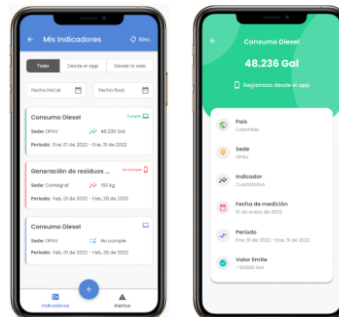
Mis indicadores

Sinc.

Todo

Desde el app

Desde la web

Fecha inicial

Fecha final

Consumo Diesel

Sede: OPAV

48.230 Gal

Periodo: Ene, 01 de 2022 - Ene, 31 de 2022

Generación de residuos ...

No Enviado

Sede: Cartagena

350 kg

Periodo: Feb, 01 de 2022 - Feb, 28 de 2022

Consumo Diesel

Sede: OPAV

No cumple

Periodo: Feb, 01 de 2022 - Feb, 28 de 2022

Indicadores

Alertas

Consumo Diesel

48.236 Gal

Registrado desde el app

País
Colombia

Sede
OPAV

Indicador
Cuantitativo

Fecha de medición
31 de enero de 2022

Periodo
Ene, 01 de 2022 - Ene, 31 de 2022

Valor Emite
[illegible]